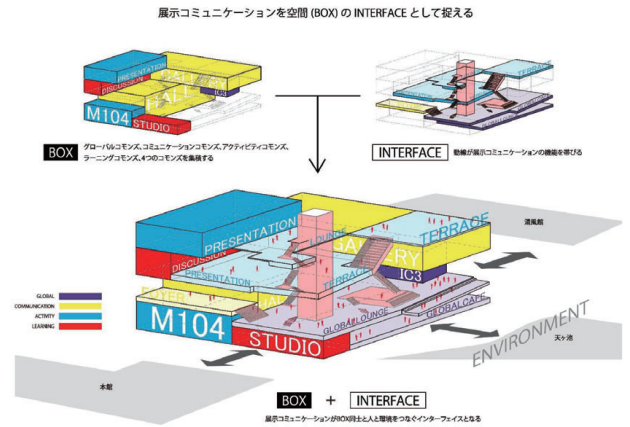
展示コミュニケーションを空間 (BOX) の INTERFACE として捉える

PRESENTATION
GALLERY
DISCUSSION
HALL
IC3
M104
STUDIO

TERRACE

BOX グローバルコモンズ、コミュニケーションコモンズ、アクティビティコモンズ、ラーニングコモンズ、4つのコモンズを集積する

INTERFACE 動線が展示コミュニケーションの機能を帯びる

PRESENTATION
LOUNGE
GALLERY
TERRACE
DISCUSSION
PRESENTATION
TERRACE
IC3
GALLERY
HALL
M104
STUDIO
GLOBAL LOUNGE
GLOBALCAFE
ENVIRONMENT

GLOBAL
COMMUNICATION
ACTIVITY
LEARNING

遠風館
天ヶ池
本館

BOX + INTERFACE
展示コミュニケーションがBOX同士と人と環境をつなぐインターフェイスとなる